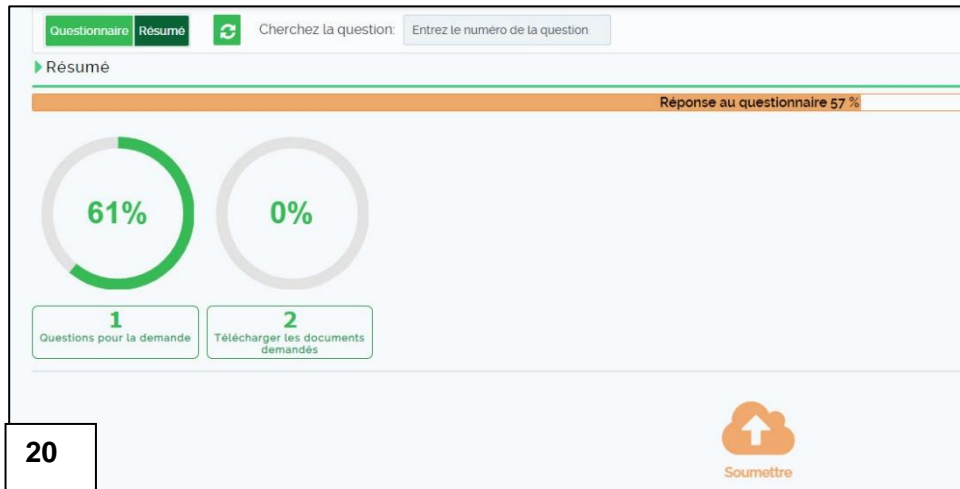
Questionnaire Résumé

Cherchez la question: Entrez le numéro de la question

Résumé

Réponse au questionnaire 57 %

61%

0%

1
Questions pour la demande

2
Télécharger les documents demandés

20

Soumettre